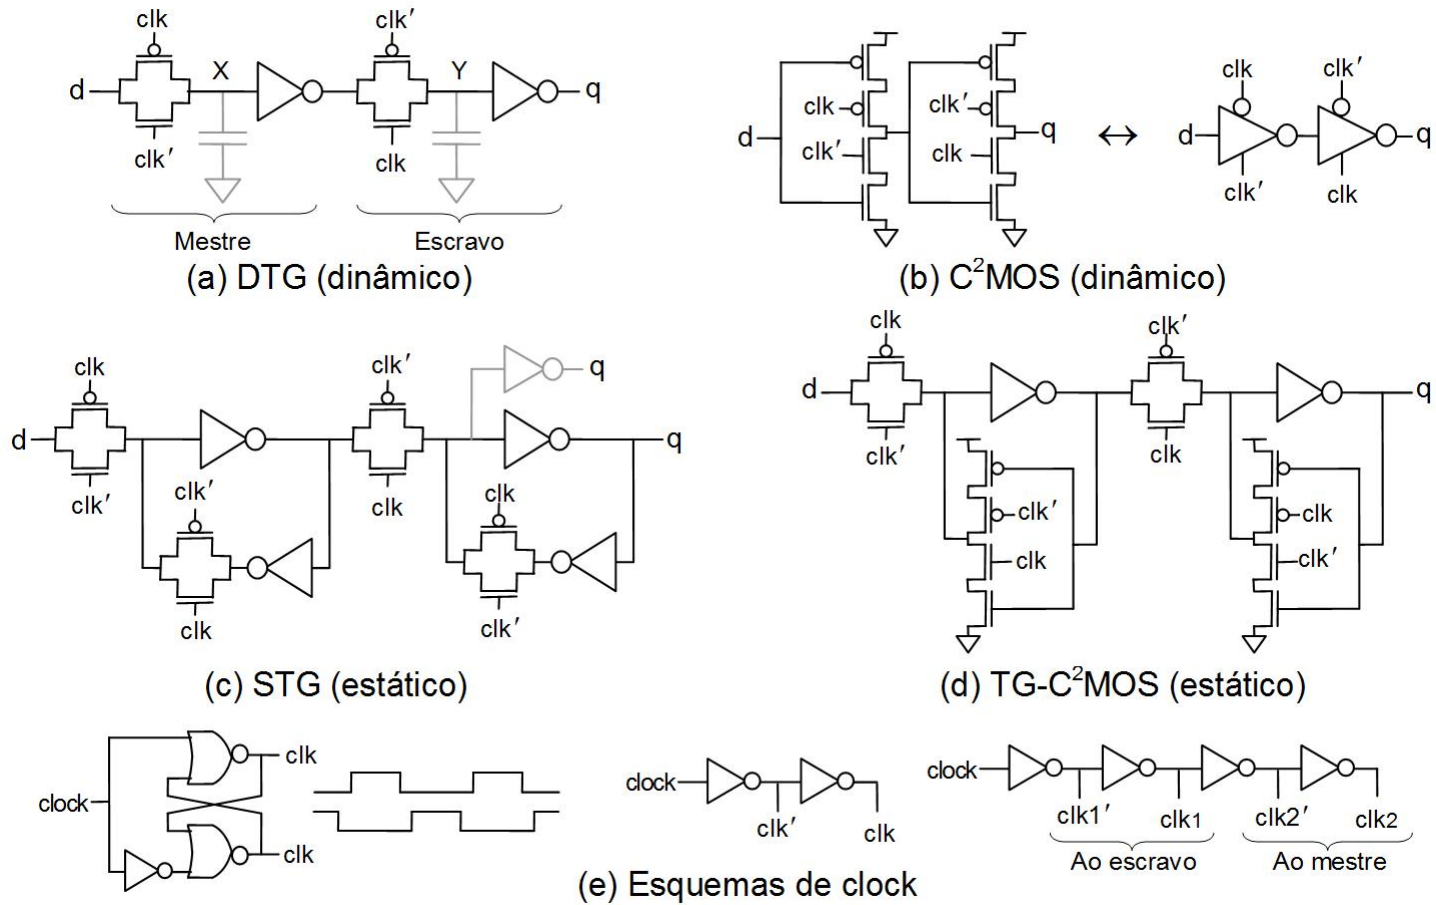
clk
clk′
d
X
clk′
clk
Y
q
Mestre
Escravo
(a) DTG (dinâmico)

clk
clk′
d
clk′
clk
q
↔
clk
clk′
d
q
clk′
clk
(b) $C^2$MOS (dinâmico)

clk
d
clk′
clk′
clk
clk
clk′
q
q
clk
clk′
(c) STG (estático)

clk
d
clk′
clk′
clk
q
clk′
clk
clk
clk′
(d) TG-$C^2$MOS (estático)

clock
clk
clk
clock
clk′
clk
clock
clk1′
clk1
clk2′
clk2
Ao escravo
Ao mestre
(e) Esquemas de clock